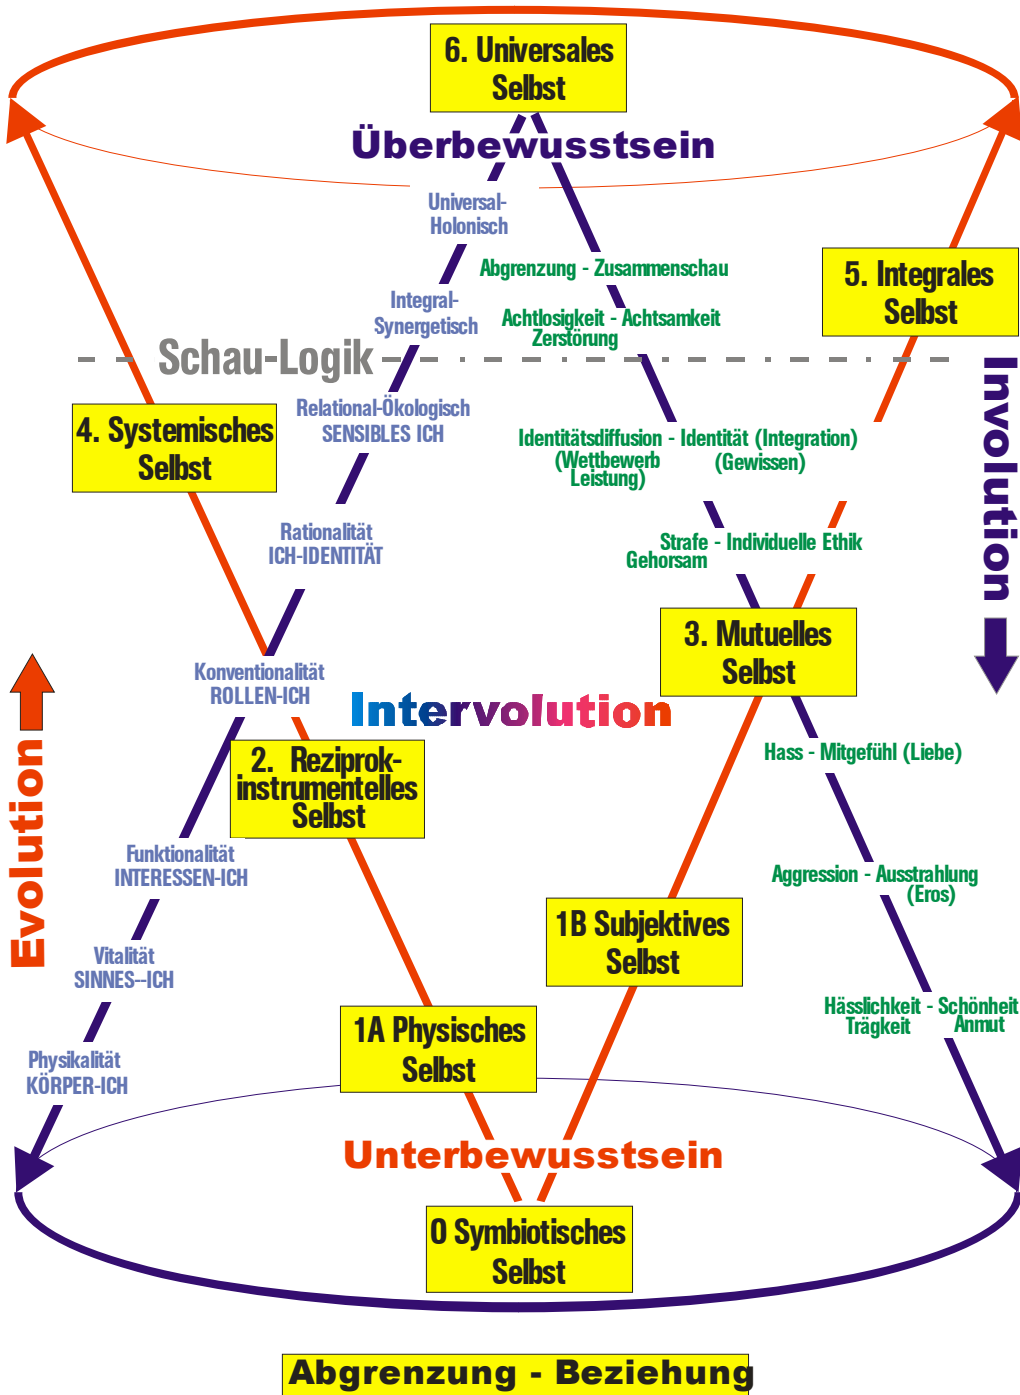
6. Universales Selbst

Überbewusstsein

Universal-Holonisch

Abgrenzung - Zusammenschau

5. Integrales Selbst

Integral-Synergetisch

Achtlosigkeit - Achtsamkeit Zerstörung

Schau-Logik

Involution

4. Systemisches Selbst

Relational-Ökologisch SENSIBLES ICH

Identitätsdiffusion - Identität (Integration) (Wettbewerb Leistung) (Gewissen)

Rationalität ICH-IDENTITÄT

Strafe - Individuelle Ethik Gehorsam

3. Mutuelles Selbst

Konventionalität ROLLEN-ICH

Intervolution

2. Reziprok-instrumentelles Selbst

Hass - Mitgefühl (Liebe)

Evolution

Funktionalität INTERESSEN-ICH

Aggression - Ausstrahlung (Eros)

1B Subjektives Selbst

Vitalität SINNES--ICH

Hässlichkeit - Schönheit Trägkeit Anmut

1A Physisches Selbst

Physikalität KÖRPER-ICH

Unterbewusstsein

0 Symbiotisches Selbst

Abgrenzung - Beziehung